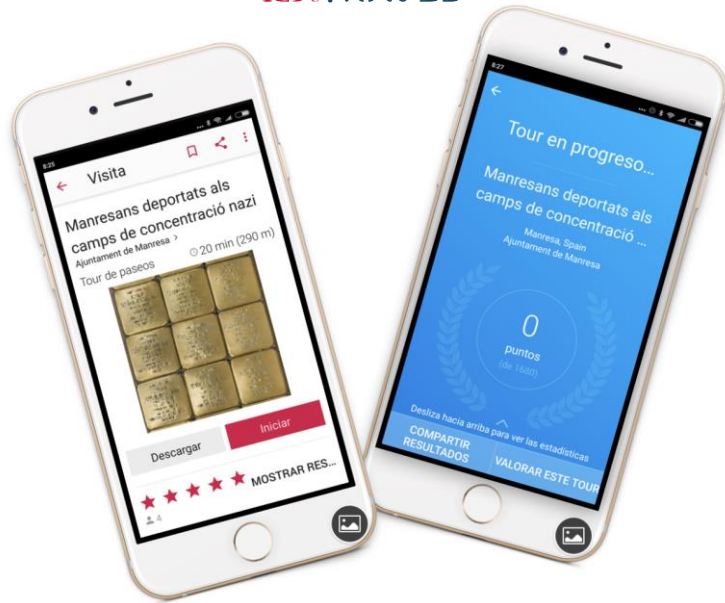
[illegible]

8:25

Visita

Manresans deportats als camps de concentració nazi

Ajuntament de Manresa >

20 min (290 m)

Tour de paseos

Descargar

Iniciar

MOSTRAR RES...

4

8:27

Tour en progreso...

Manresans deportats als camps de concentració ...

Manresa, Spain
Ajuntament de Manresa

0

puntos

(de 1680)

Desliza hacia arriba para ver las estadísticas

COMPARTIR RESULTADOS

VALORAR ESTE TOUR